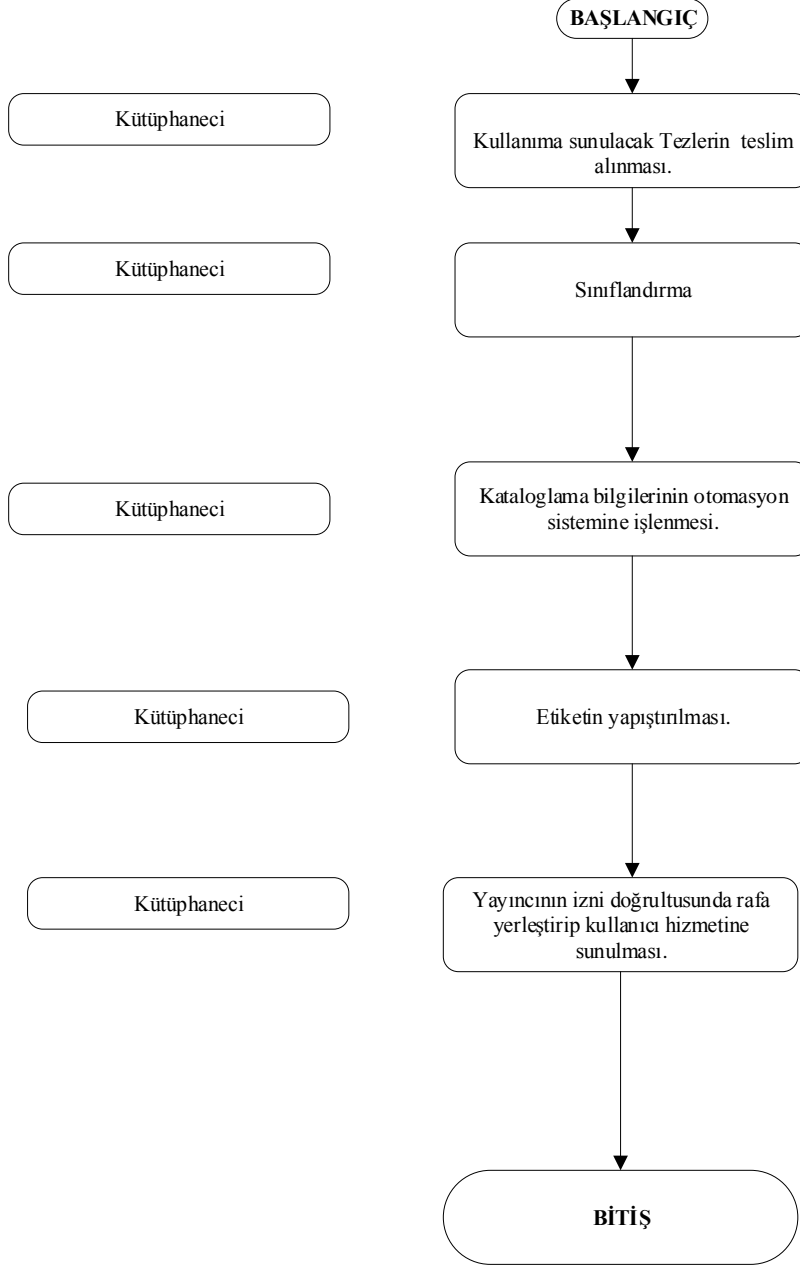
BAŞLANGIÇ

Kütüphaneci

Kullanıma sunulacak Tezlerin teslim alınması.

Kütüphaneci

Sınıflandırma

Kütüphaneci

Kataloglama bilgilerinin otomasyon sistemine işlenmesi.

Kütüphaneci

Etiketin yapıştırılması.

Kütüphaneci

Yayıncının izni doğrultusunda rafa yerleştirip kullanıcı hizmetine sunulması.

BİTİŞ